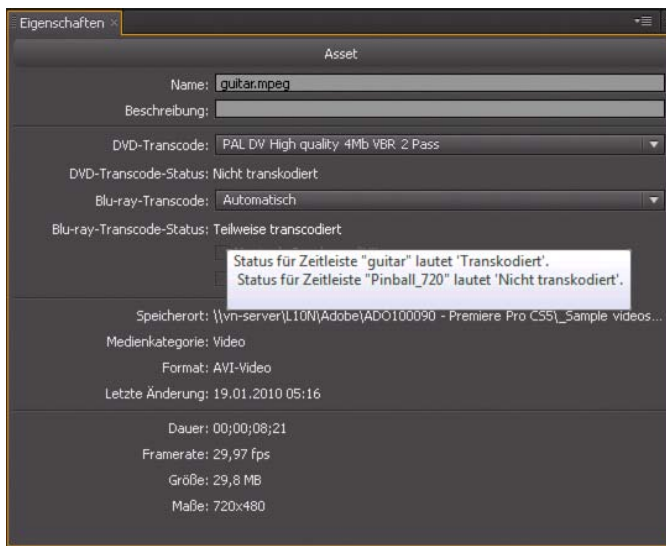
Eigenschaften ×

Asset

Name: guitar.mpeg

Beschreibung:

DVD-Transcode: PAL DV High quality 4Mb VBR 2 Pass

DVD-Transcode-Status: Nicht transkodiert

Blu-ray-Transcode: Automatisch

Blu-ray-Transcode-Status: Teilweise transcodiert

Status für Zeitleiste "guitar" lautet 'Transkodiert'.
Status für Zeitleiste "Pinball_720" lautet 'Nicht transkodiert'.

Speicherort: \\vn-server\L10N\Adobe\ADO100090 - Premiere Pro CS5\_Sample videos...

Medienkategorie: Video

Format: AVI-Video

Letzte Änderung: 19.01.2010 05:16

Dauer: 00;00;08;21

Framerate: 29,97 fps

Größe: 29,8 MB

Maße: 720x480